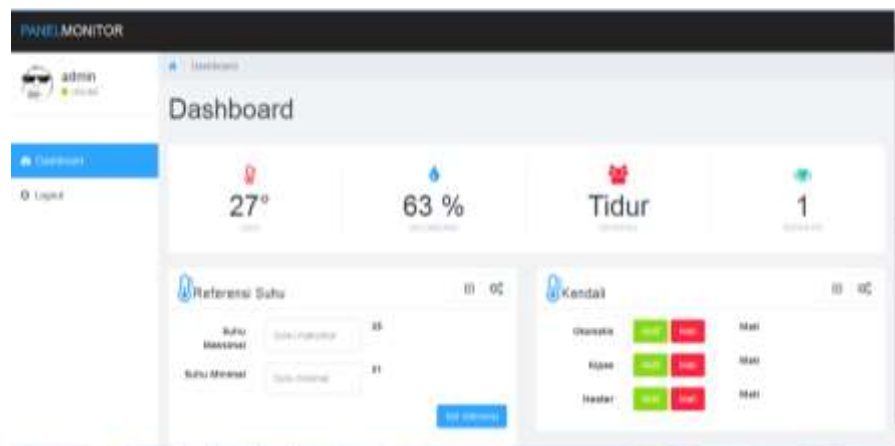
PANEL MONITOR

admin
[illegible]

Dashboard
Logout

Dashboard

Dashboard

27°
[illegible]

63 %
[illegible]

Tidur
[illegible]

1
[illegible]

Referensi Suhu

Suhu Maksimal
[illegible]
35

Suhu Minimal
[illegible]
31

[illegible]

Kendali

Otomatis
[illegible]
Mati
Mati

Kipas
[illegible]
Mati
Mati

Heater
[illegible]
Mati
Mati